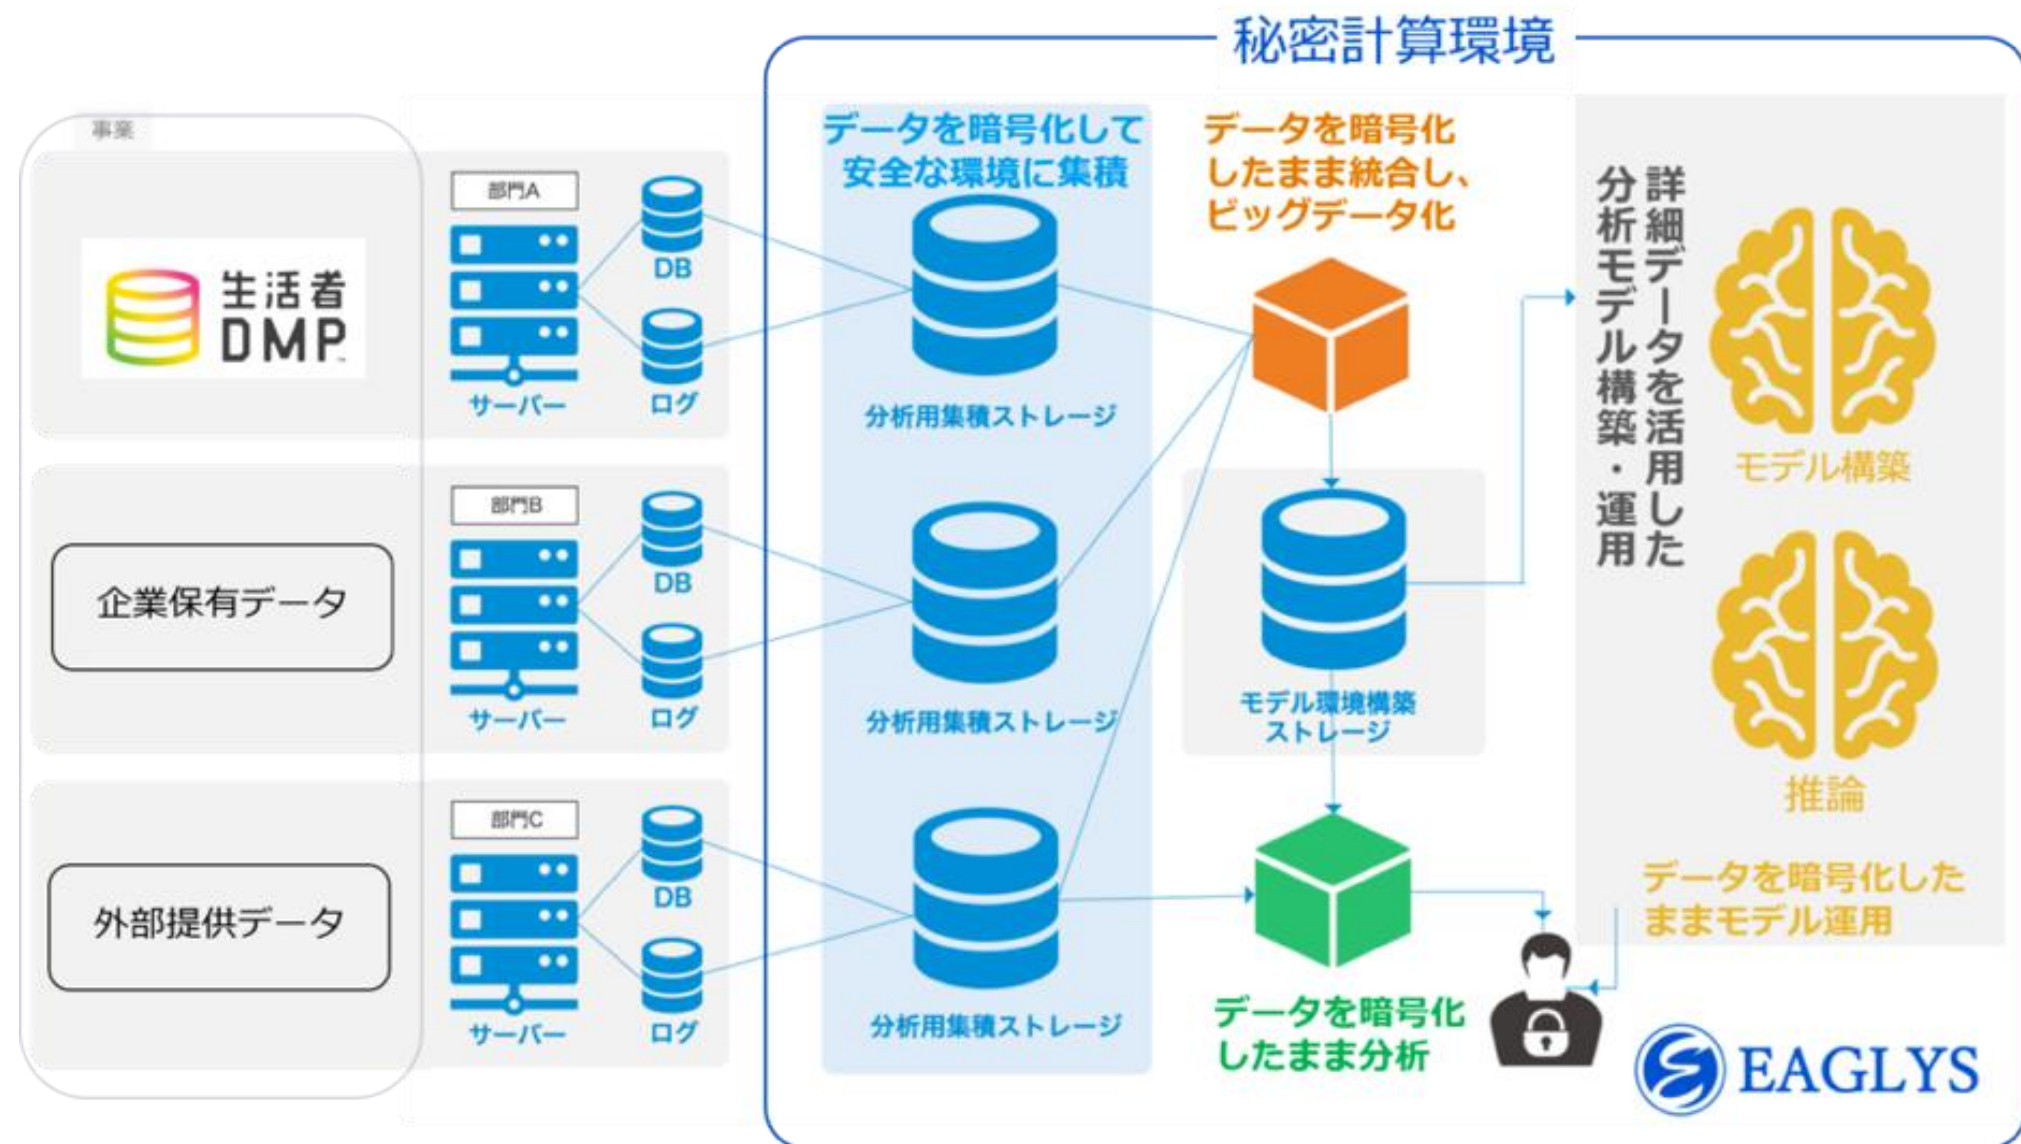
秘密計算環境

事業

生活者DMP

企業保有データ

外部提供データ

部門A
DB
サーバー
ログ

部門B
DB
サーバー
ログ

部門C
DB
サーバー
ログ

データを暗号化して安全な環境に集積

分析用集積ストレージ

分析用集積ストレージ

分析用集積ストレージ

データを暗号化したまま統合し、ビッグデータ化

モデル環境構築ストレージ

データを暗号化したまま分析

詳細データを活用した分析モデル構築・運用

モデル構築

推論

データを暗号化したままモデル運用

EAGLYS